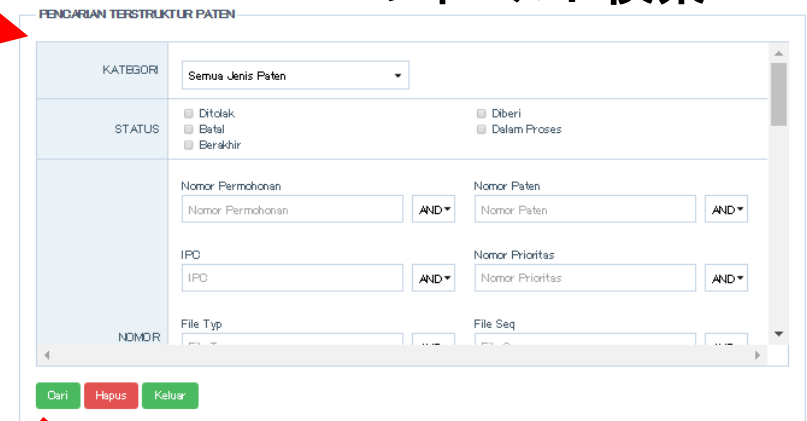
PENCARIAN TERSTRUKTUR PATEN

| KATEGORI | Semua Jenis Paten |
|---|---|
| STATUS | Ditolak, Batal, Berakhir, Diberi, Dalam Proses |
| NOMOR | Nomor Permohonan [Nomor Permohonan] AND▾ Nomor Paten [Nomor Paten] AND▾ IPC [IPC] AND▾ Nomor Prioritas [Nomor Prioritas] AND▾ File Typ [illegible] File Seq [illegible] |

Cari Hapus Keluar